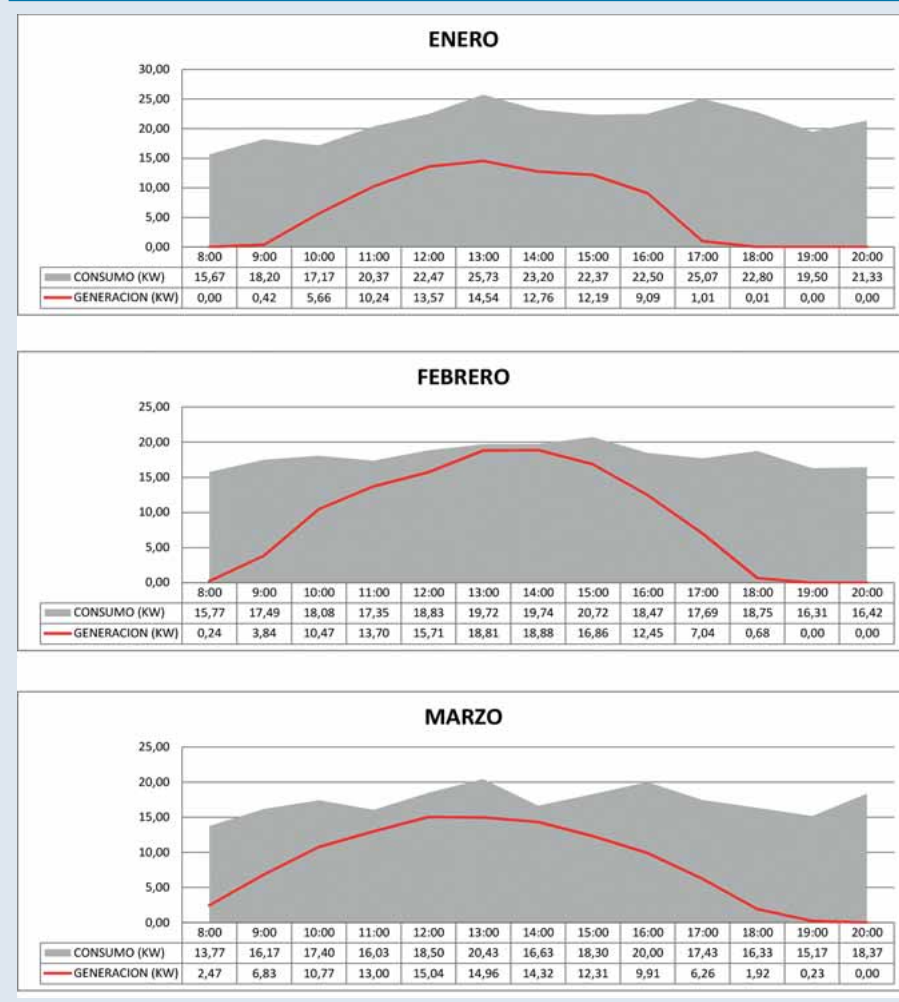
ENERO

30,00
25,00
20,00
15,00
10,00
5,00
0,00

| | 8:00 | 9:00 | 10:00 | 11:00 | 12:00 | 13:00 | 14:00 | 15:00 | 16:00 | 17:00 | 18:00 | 19:00 | 20:00 |
|---|---|---|---|---|---|---|---|---|---|---|---|---|---|
| CONSUMO (KW) | 15,67 | 18,20 | 17,17 | 20,37 | 22,47 | 25,73 | 23,20 | 22,37 | 22,50 | 25,07 | 22,80 | 19,50 | 21,33 |
| GENERACION (KW) | 0,00 | 0,42 | 5,66 | 10,24 | 13,57 | 14,54 | 12,76 | 12,19 | 9,09 | 1,01 | 0,01 | 0,00 | 0,00 |

FEBRERO

25,00
20,00
15,00
10,00
5,00
0,00

| | 8:00 | 9:00 | 10:00 | 11:00 | 12:00 | 13:00 | 14:00 | 15:00 | 16:00 | 17:00 | 18:00 | 19:00 | 20:00 |
|---|---|---|---|---|---|---|---|---|---|---|---|---|---|
| CONSUMO (KW) | 15,77 | 17,49 | 18,08 | 17,35 | 18,83 | 19,72 | 19,74 | 20,72 | 18,47 | 17,69 | 18,75 | 16,31 | 16,42 |
| GENERACION (KW) | 0,24 | 3,84 | 10,47 | 13,70 | 15,71 | 18,81 | 18,88 | 16,86 | 12,45 | 7,04 | 0,68 | 0,00 | 0,00 |

MARZO

25,00
20,00
15,00
10,00
5,00
0,00

| | 8:00 | 9:00 | 10:00 | 11:00 | 12:00 | 13:00 | 14:00 | 15:00 | 16:00 | 17:00 | 18:00 | 19:00 | 20:00 |
|---|---|---|---|---|---|---|---|---|---|---|---|---|---|
| CONSUMO (KW) | 13,77 | 16,17 | 17,40 | 16,03 | 18,50 | 20,43 | 16,63 | 18,30 | 20,00 | 17,43 | 16,33 | 15,17 | 18,37 |
| GENERACION (KW) | 2,47 | 6,83 | 10,77 | 13,00 | 15,04 | 14,96 | 14,32 | 12,31 | 9,91 | 6,26 | 1,92 | 0,23 | 0,00 |